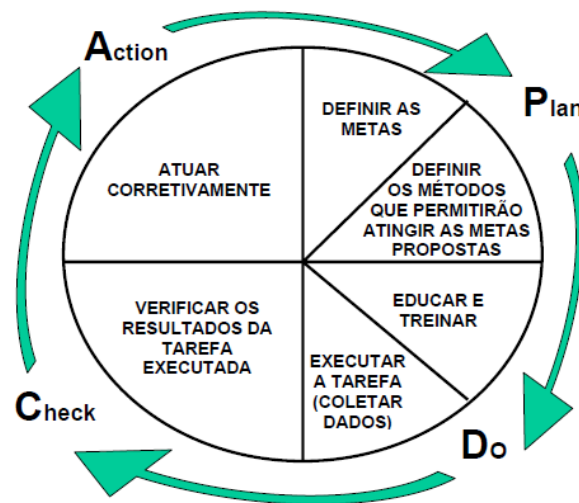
Action

Plan

ATUAR CORRETIVAMENTE

DEFINIR AS METAS

DEFINIR OS MÉTODOS QUE PERMITIRÃO ATINGIR AS METAS PROPOSTAS

VERIFICAR OS RESULTADOS DA TAREFA EXECUTADA

EDUCAR E TREINAR

EXECUTAR A TAREFA (COLETAR DADOS)

Check

Do